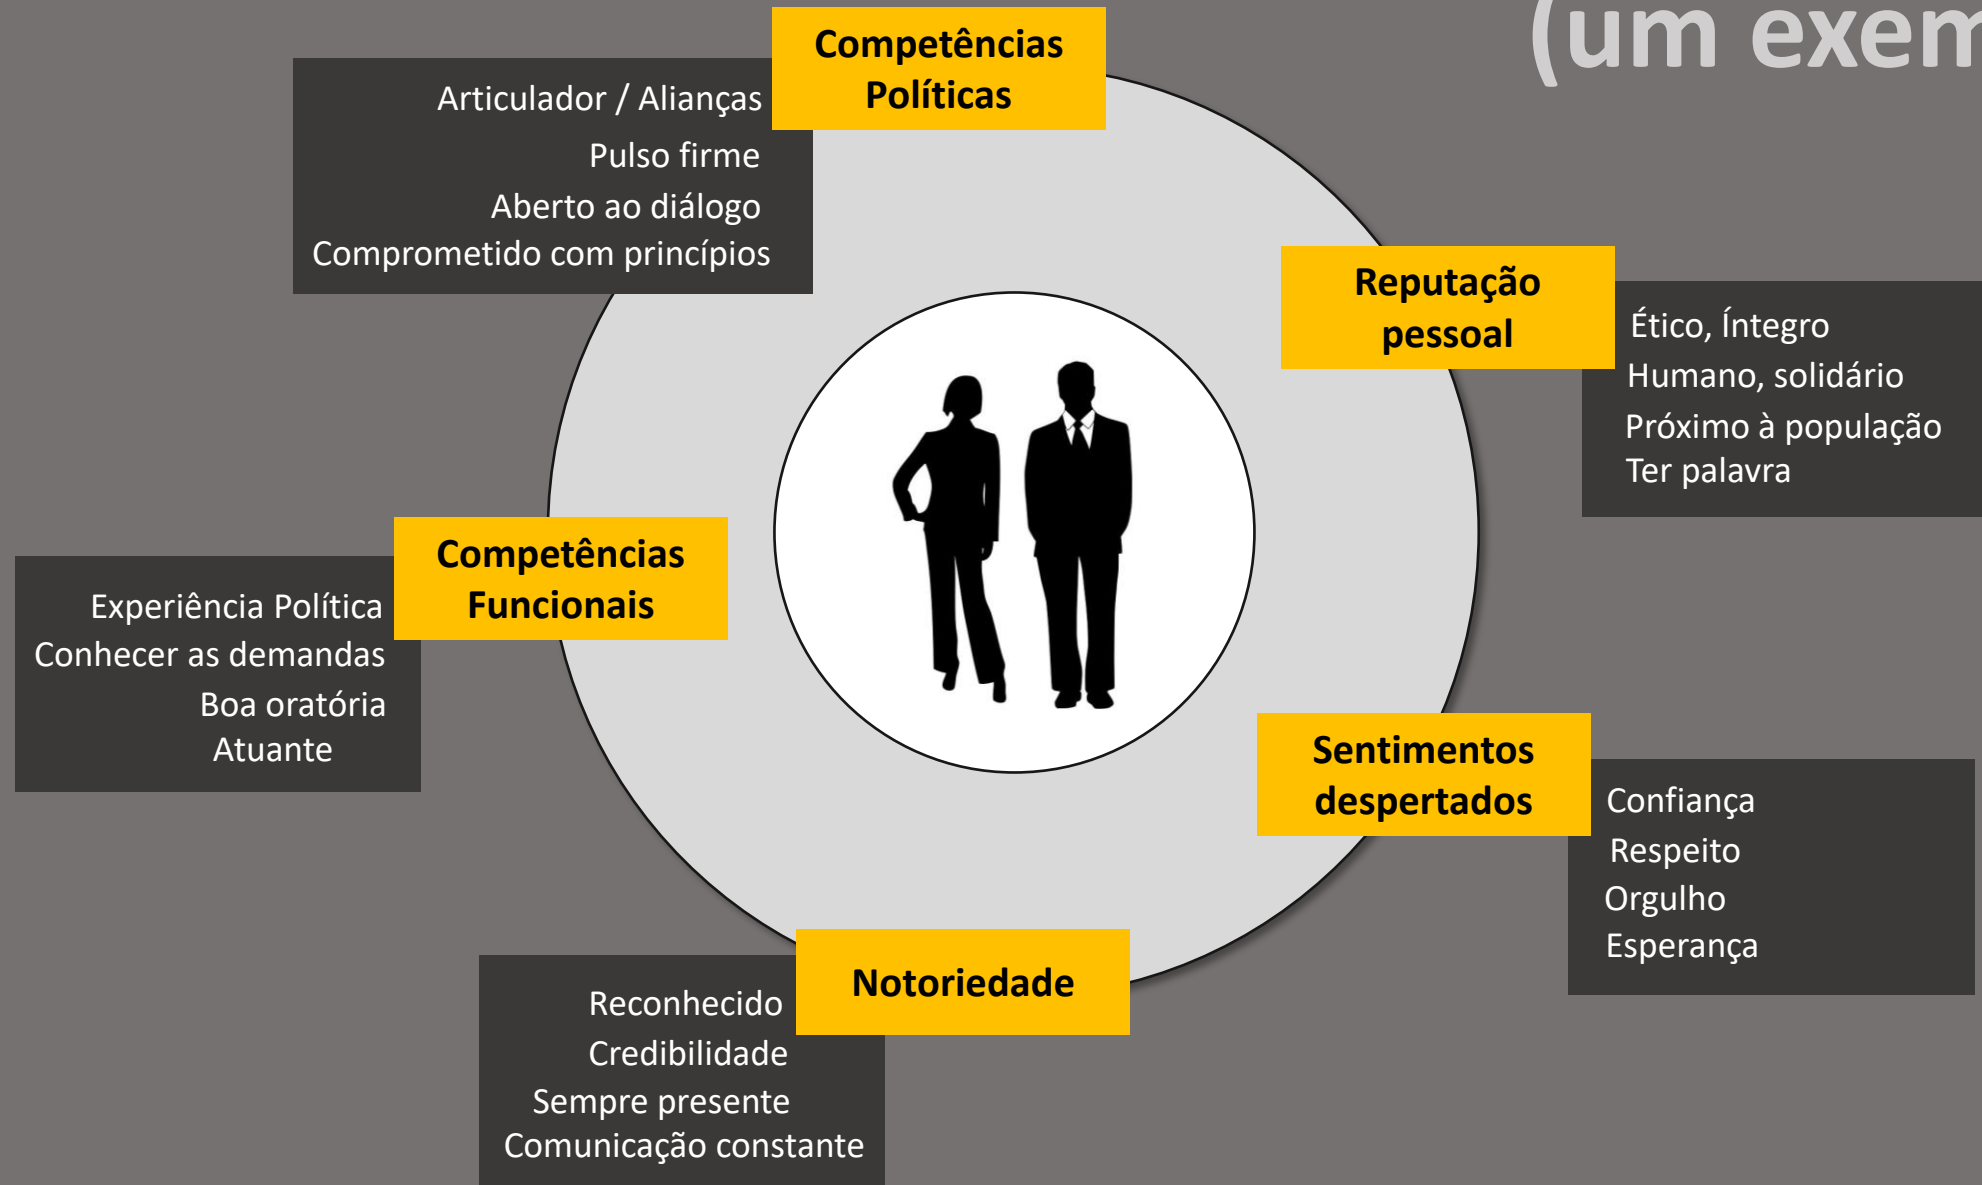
(um exem

Competências Políticas

Articulador / Alianças
Pulso firme
Aberto ao diálogo
Comprometido com princípios

Reputação pessoal

Ético, Íntegro
Humano, solidário
Próximo à população
Ter palavra

Competências Funcionais

Experiência Política
Conhecer as demandas
Boa oratória
Atuante

Sentimentos despertados

Confiança
Respeito
Orgulho
Esperança

Notoriedade

Reconhecido
Credibilidade
Sempre presente
Comunicação constante